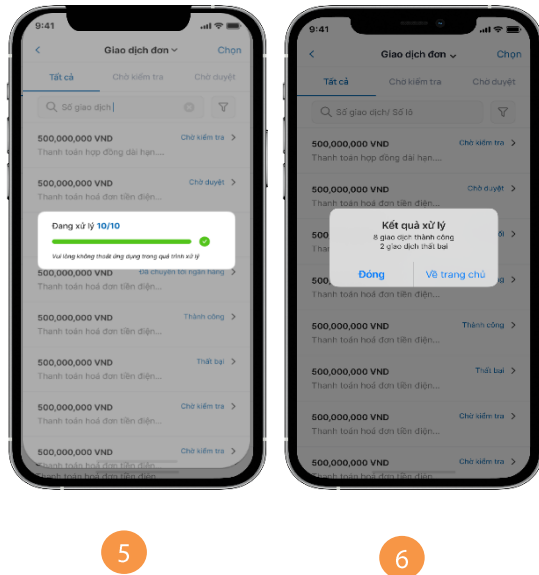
9:41

<

Giao dịch đơn

Chọn

Tất cả

Chờ kiểm tra

Chờ duyệt

Số giao dịch

500,000,000 VND

Chờ kiểm tra

Thanh toán hợp đồng dài hạn....

500,000,000 VND

Chờ duyệt

Thanh toán hoá đơn tiền điện...

Đang xử lý 10/10

Vui lòng không thoát ứng dụng trong quá trình xử lý

Đã chuyển tới ngân hàng

Thanh toán hoá đơn tiền điện...

500,000,000 VND

Thành công

Thanh toán hoá đơn tiền điện...

500,000,000 VND

Thất bại

Thanh toán hoá đơn tiền điện...

500,000,000 VND

Chờ kiểm tra

Thanh toán hoá đơn tiền điện...

500,000,000 VND

9:41

<

Giao dịch đơn

Chọn

Tất cả

Chờ kiểm tra

Chờ duyệt

Số giao dịch/ Số lô

500,000,000 VND

Chờ kiểm tra

Thanh toán hợp đồng dài hạn....

500,000,000 VND

Chờ duyệt

Thanh toán hoá đơn tiền điện...

Kết quả xử lý

8 giao dịch thành công

2 giao dịch thất bại

Đóng

Về trang chủ

500,000,000 VND

Thành công

Thanh toán hoá đơn tiền điện...

500,000,000 VND

Thất bại

Thanh toán hoá đơn tiền điện...

500,000,000 VND

Chờ kiểm tra

Thanh toán hoá đơn tiền điện...

500,000,000 VND

Chờ kiểm tra

Thanh toán hoá đơn tiền điện...

5

6